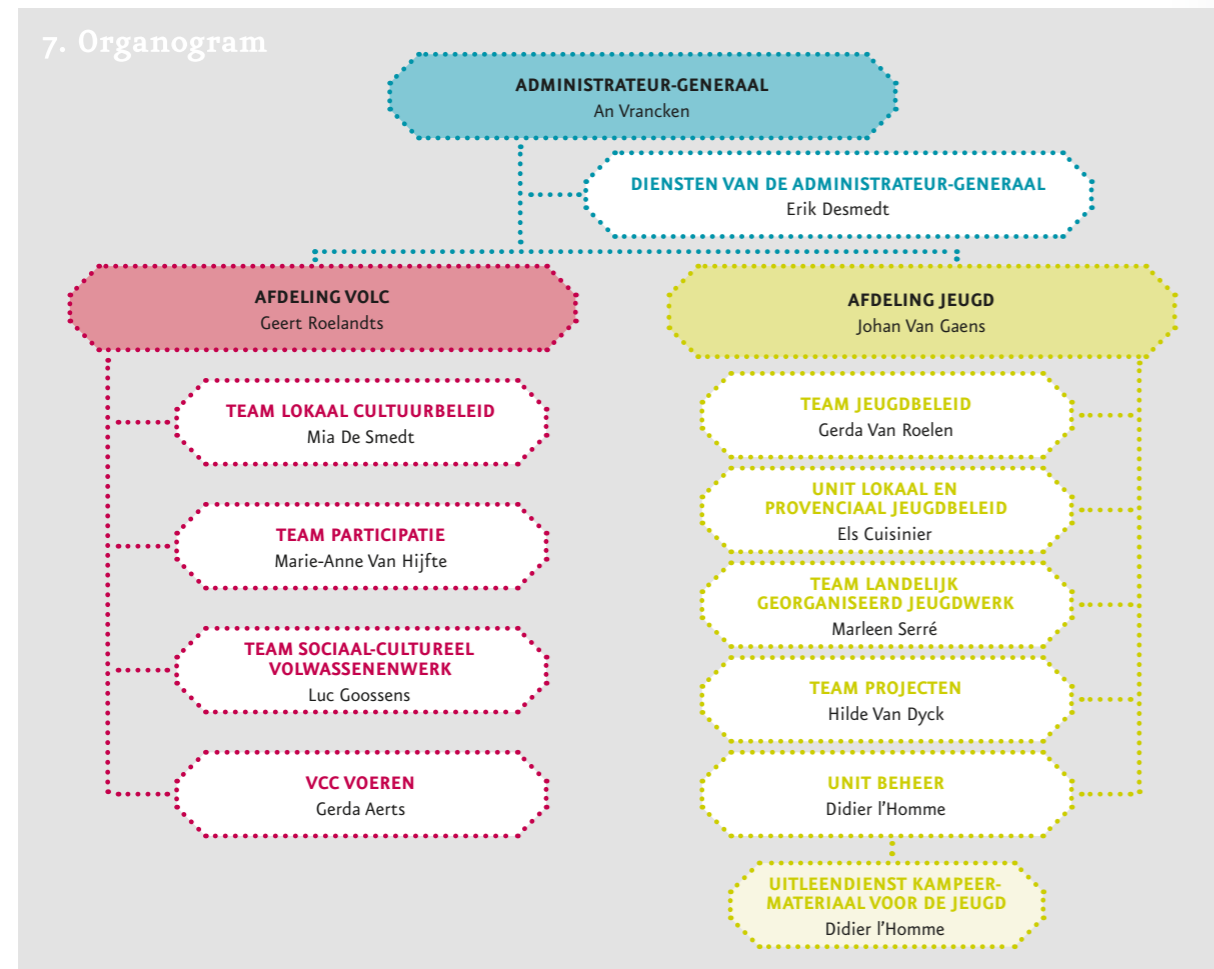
7. Organogram

ADMINISTRATEUR-GENERAAL
An Vrancken

DIENSTEN VAN DE ADMINISTRATEUR-GENERAAL
Erik Desmedt

AFDELING VOLC
Geert Roelandts

TEAM LOKAAL CULTUURBELEID
Mia De Smedt

TEAM PARTICIPATIE
Marie-Anne Van Hijfte

TEAM SOCIAAL-CULTUREEL VOLWASSENENWERK
Luc Goossens

VCC VOEREN
Gerda Aerts

AFDELING JEUGD
Johan Van Gaens

TEAM JEUGDBELEID
Gerda Van Roelen

UNIT LOKAAL EN PROVENCIAAL JEUGDBELEID
Els Cuisinier

TEAM LANDELIJK GEORGANISEERD JEUGDWERK
Marleen Serré

TEAM PROJECTEN
Hilde Van Dyck

UNIT BEHEER
Didier l'Homme

UITLEENDIENST KAMPEERMATERIAAL VOOR DE JEUGD
Didier l'Homme